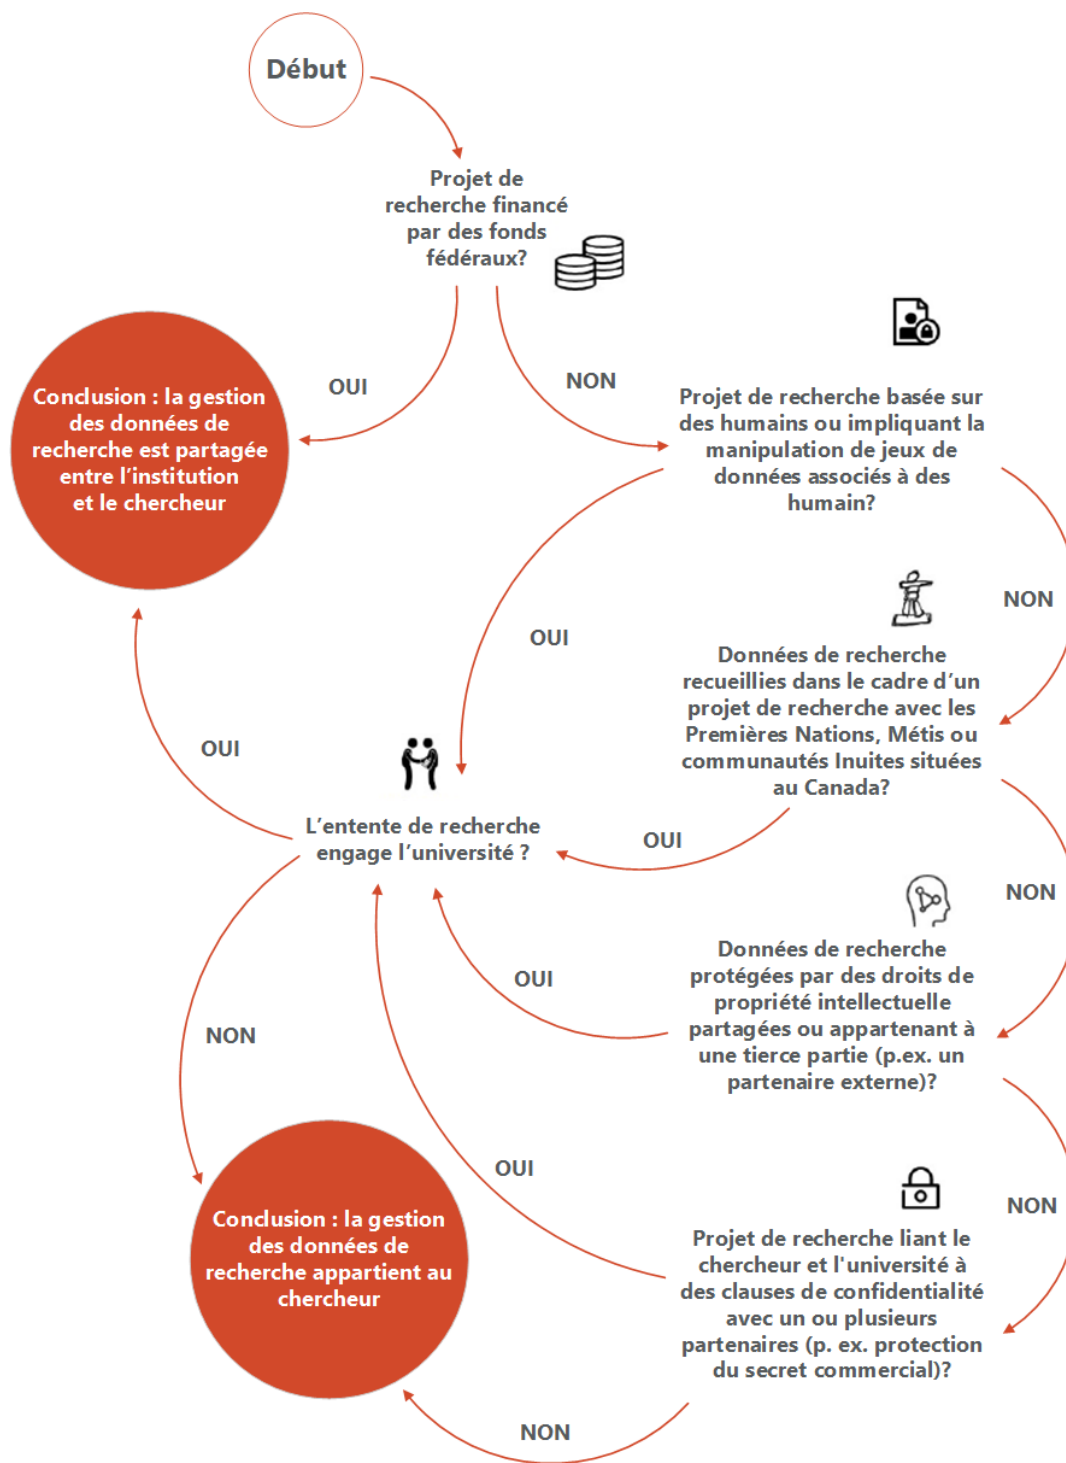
Début

Projet de recherche financé par des fonds fédéraux?

OUI

NON

Conclusion : la gestion des données de recherche est partagée entre l'institution et le chercheur

Projet de recherche basée sur des humains ou impliquant la manipulation de jeux de données associés à des humain?

NON

OUI

Données de recherche recueillies dans le cadre d'un projet de recherche avec les Premières Nations, Métis ou communautés Inuites situées au Canada?

OUI

L'entente de recherche engage l'université ?

OUI

NON

Données de recherche protégées par des droits de propriété intellectuelle partagées ou appartenant à une tierce partie (p.ex. un partenaire externe)?

OUI

NON

NON

OUI

Conclusion : la gestion des données de recherche appartient au chercheur

Projet de recherche liant le chercheur et l'université à des clauses de confidentialité avec un ou plusieurs partenaires (p. ex. protection du secret commercial)?

NON